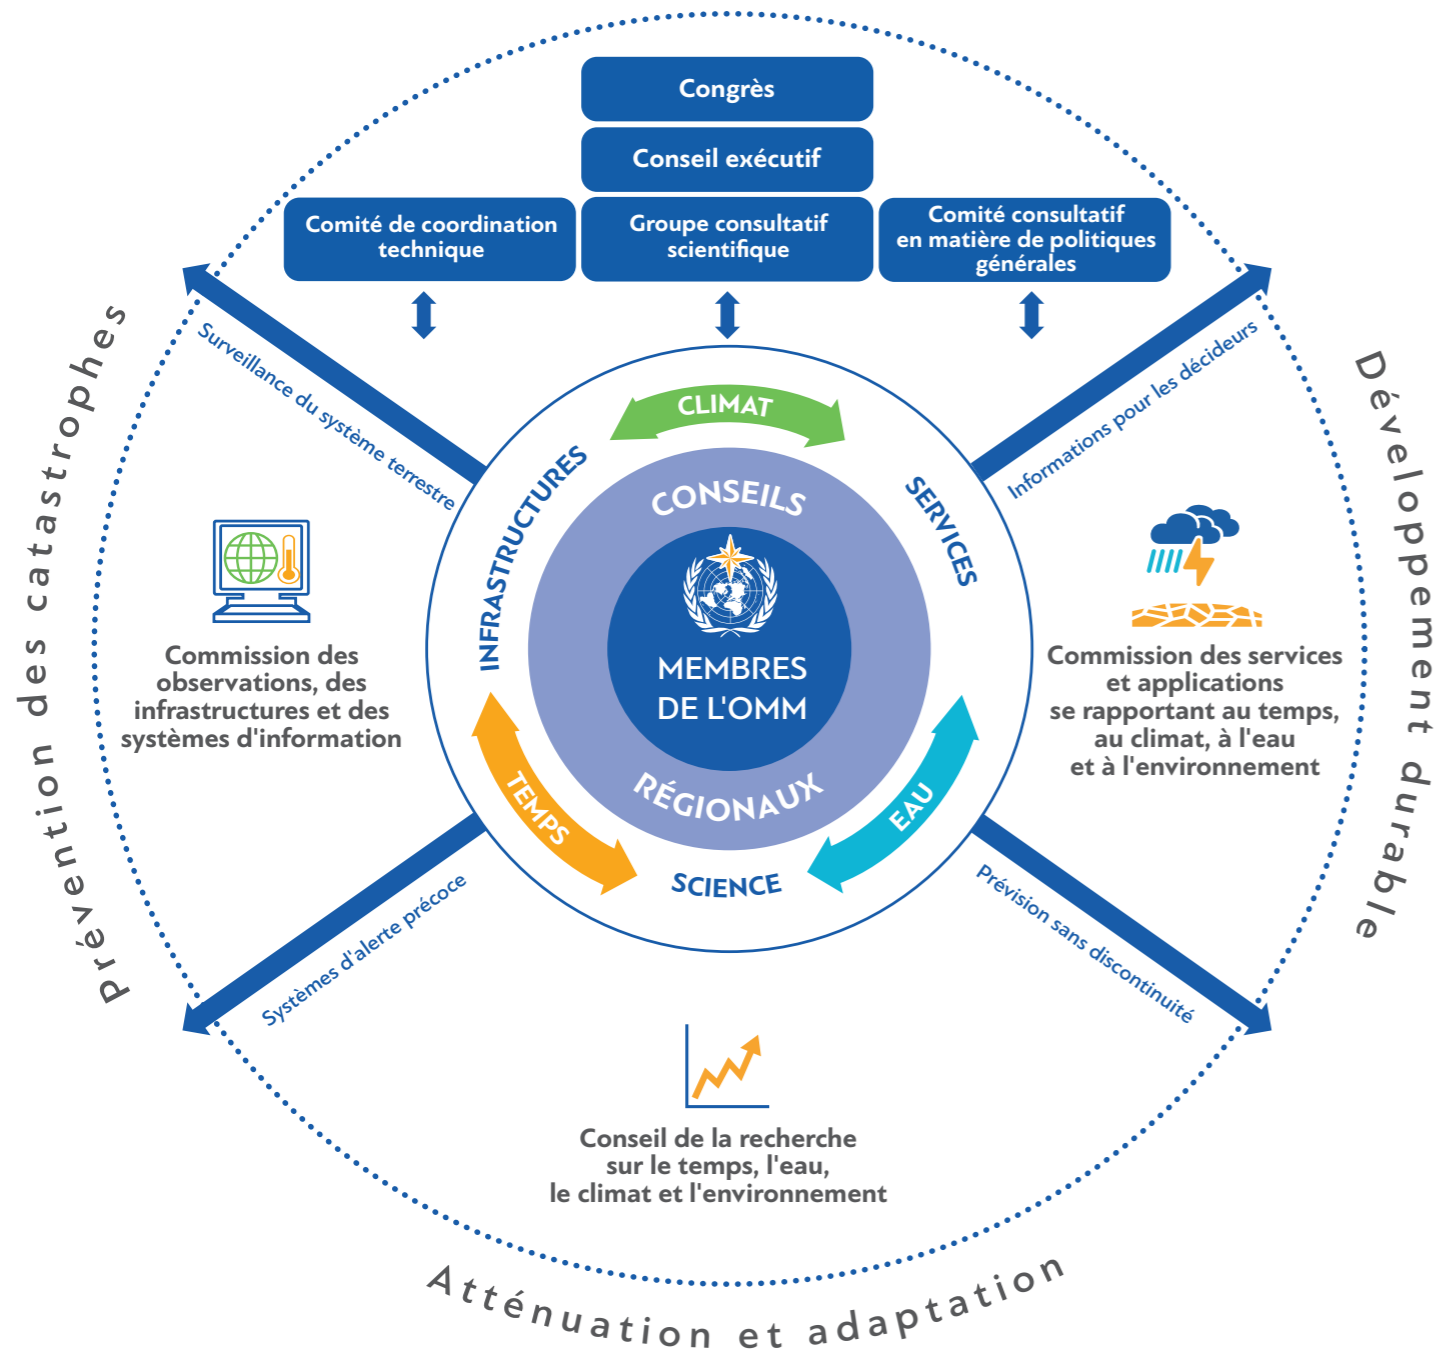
Congrès

Conseil exécutif

Comité de coordination technique

Groupe consultatif scientifique

Comité consultatif en matière de politiques générales

Prévention des catastrophes

Développement durable

Surveillance du système terrestre

Informations pour les décideurs

CLIMAT

INFRASTRUCTURES

SERVICES

CONSEILS

MEMBRES DE L'OMM

RÉGIONAUX

TEMPS

EAU

SCIENCE

Commission des observations, des infrastructures et des systèmes d'information

Commission des services et applications se rapportant au temps, au climat, à l'eau et à l'environnement

Systèmes d'alerte précoce

Prévision sans discontinuité

Conseil de la recherche sur le temps, l'eau, le climat et l'environnement

Atténuation et adaptation